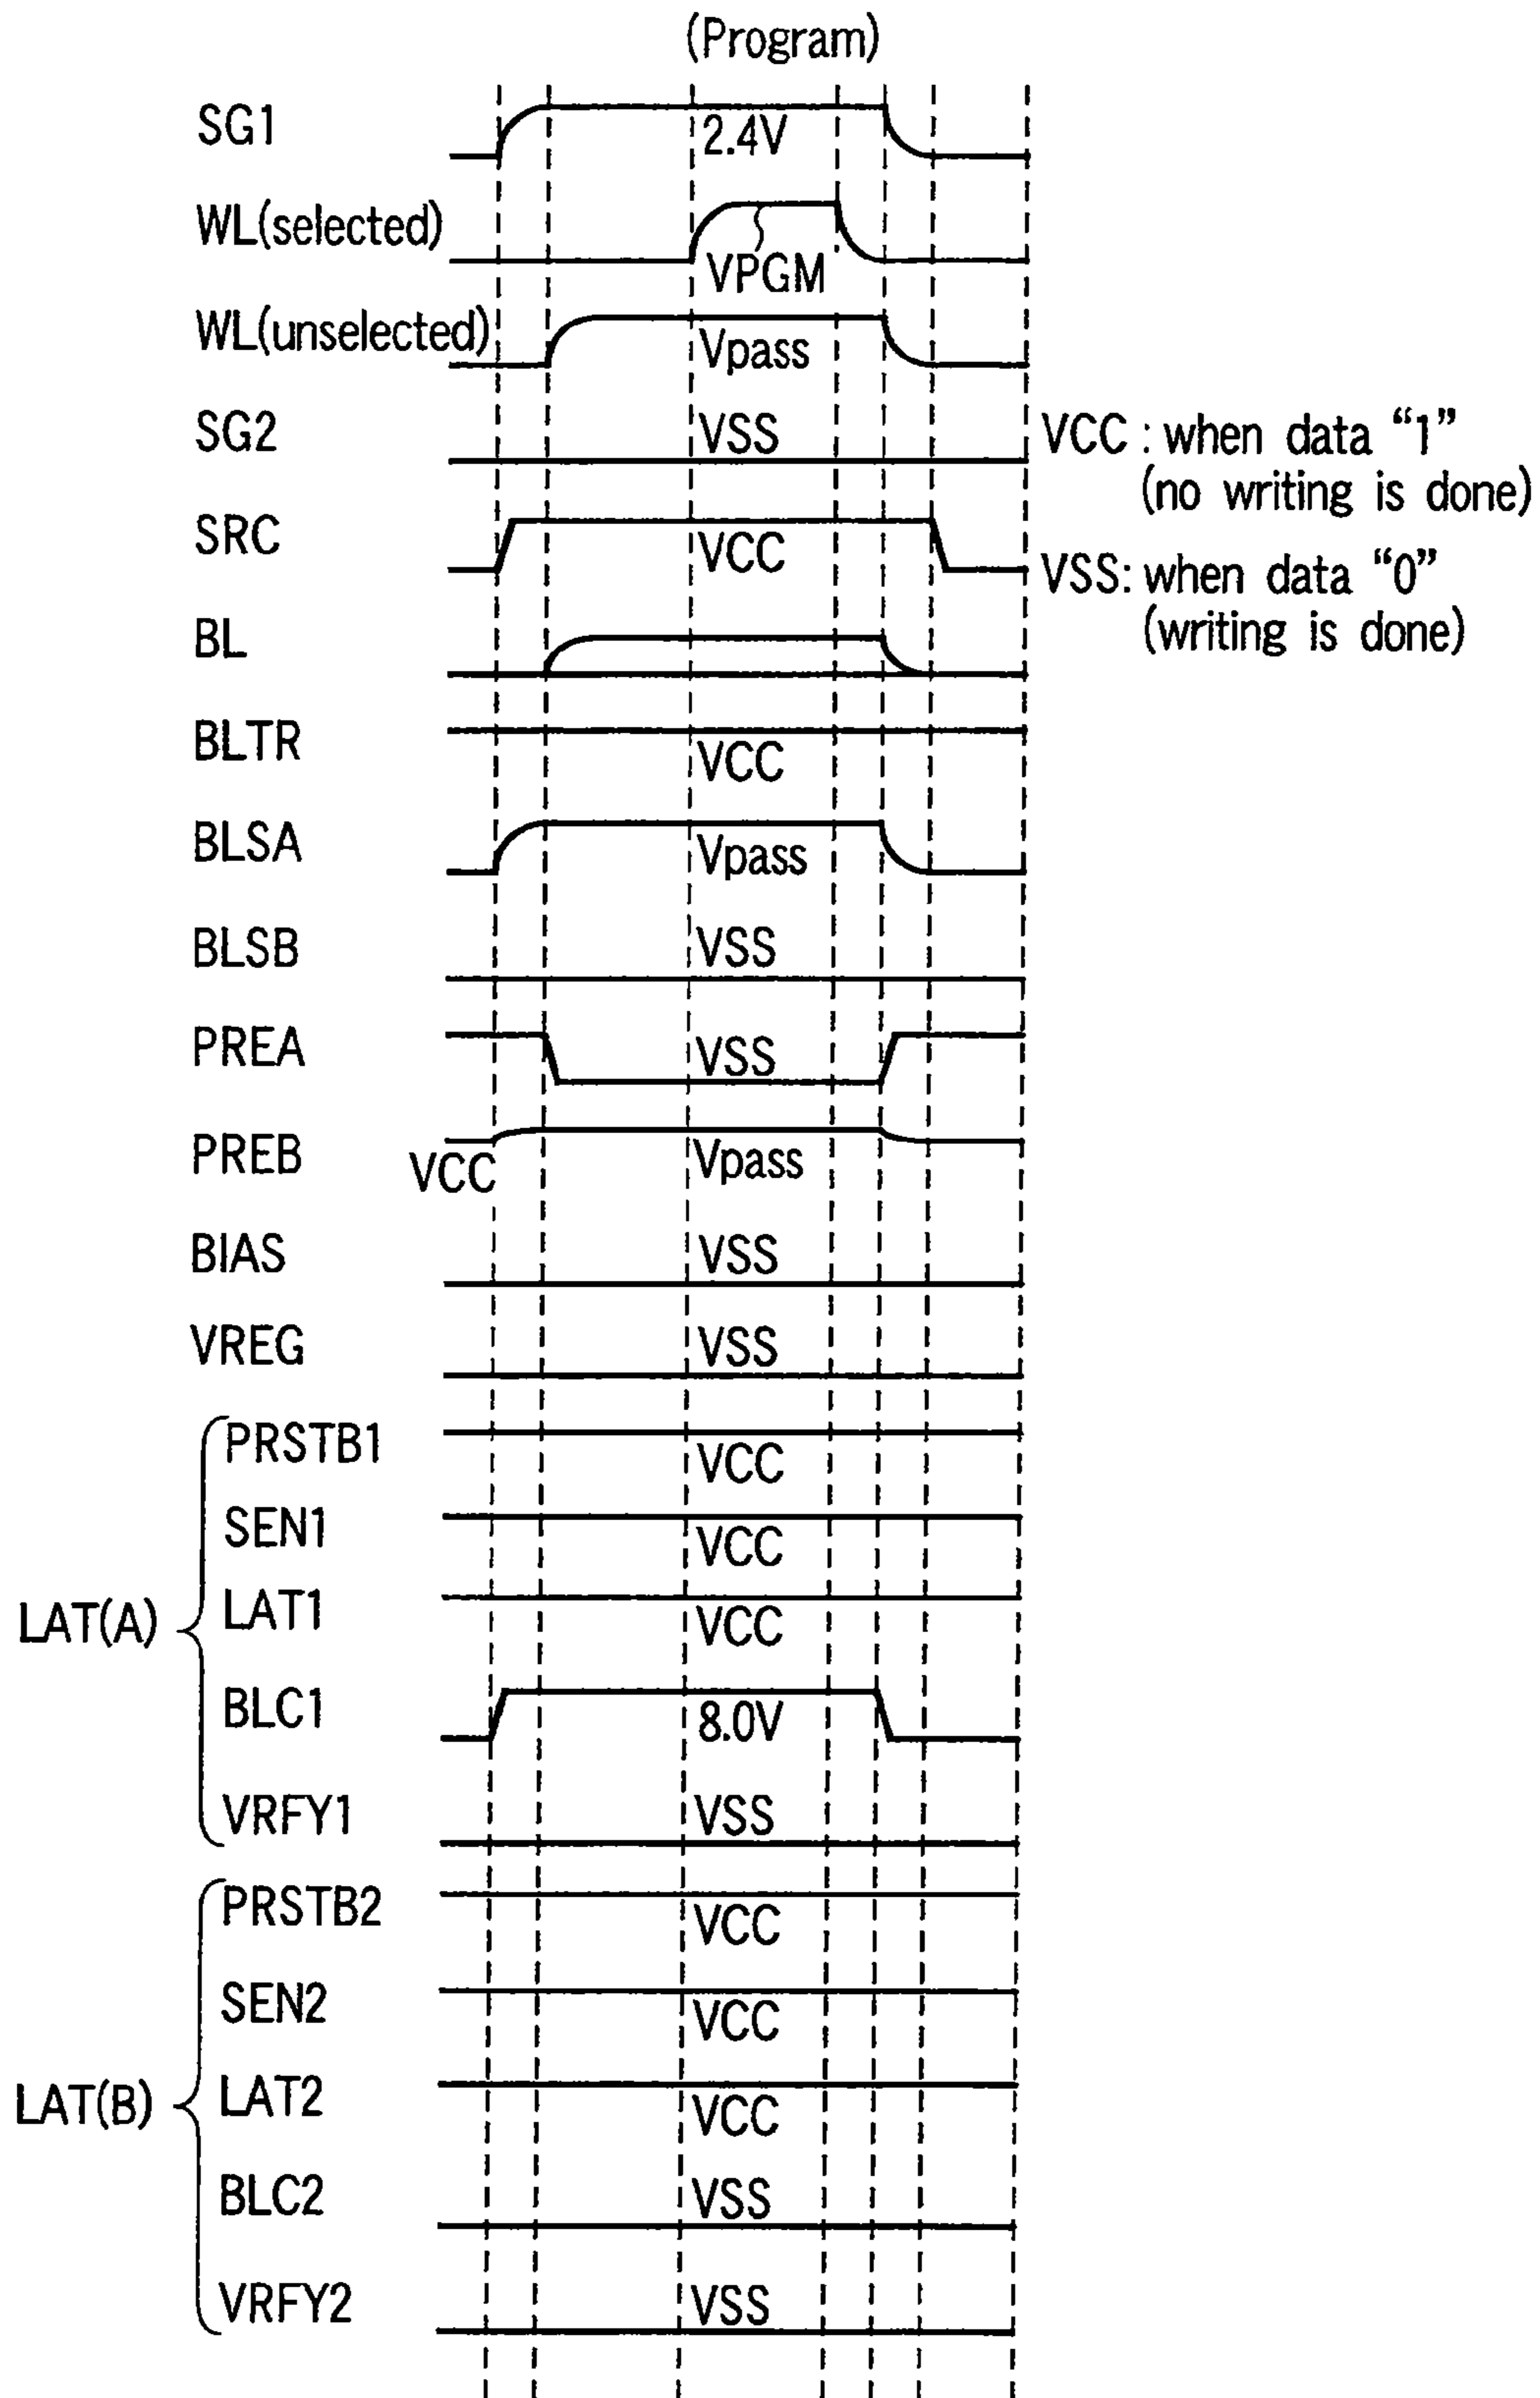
(Program)

SG1 2.4V

WL(selected) VPGM

WL(unselected) Vpass

SG2 VSS

VCC : when data “1” (no writing is done)

SRC VCC

VSS: when data “0” (writing is done)

BL

BLTR VCC

BLSA Vpass

BLSB VSS

PREA VSS

PREB VCC Vpass

BIAS VSS

VREG VSS

LAT(A)

PRSTB1 VCC

SEN1 VCC

LAT1 VCC

BLC1 8.0V

VRFY1 VSS

LAT(B)

PRSTB2 VCC

SEN2 VCC

LAT2 VCC

BLC2 VSS

VRFY2 VSS